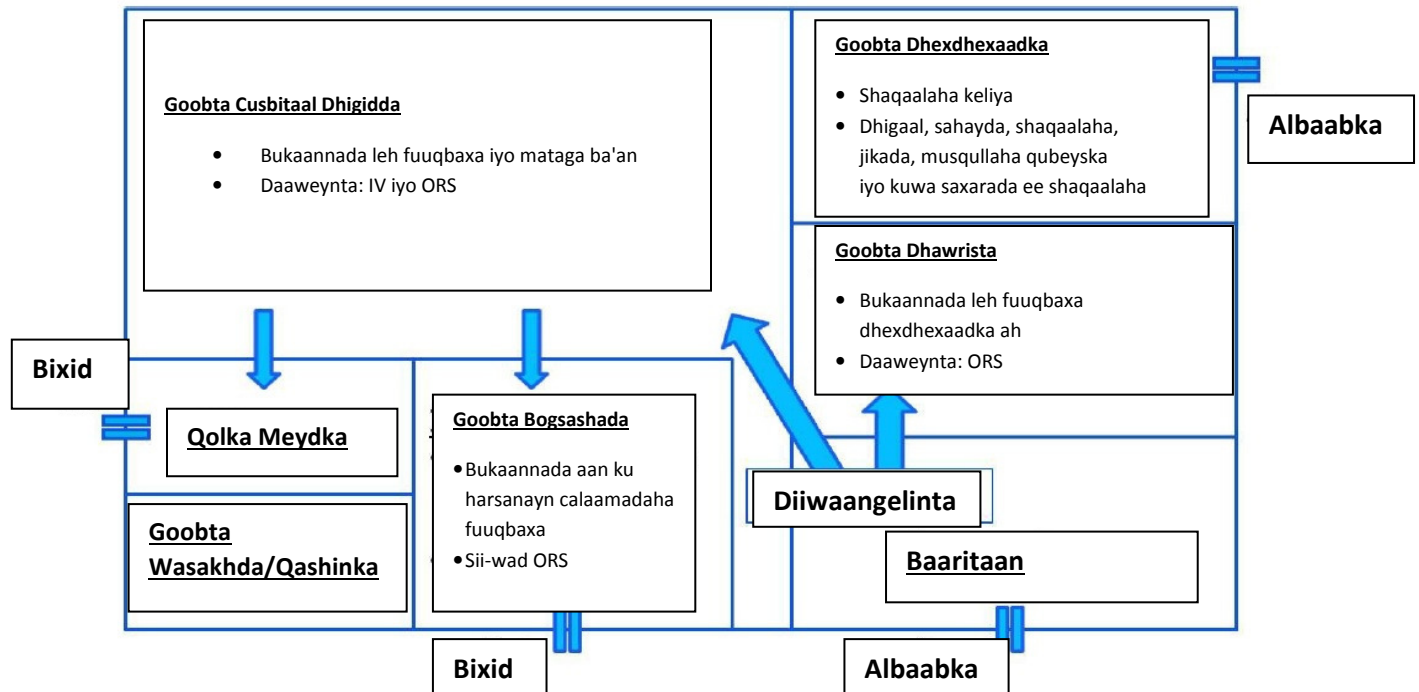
Goobta Cusbitaal Dhigidda

- Bukaannada leh fuuqbaxa iyo mataga ba'an
- Daaweynta: IV iyo ORS

Goobta Dhexdhexaadka

- Shaqaalaha keliya
- Dhigaal, sahayda, shaqaalaha, jikada, musqullaha qubeyska iyo kuwa saxarada ee shaqaalaha

Albaabka

Goobta Dhawrista

- Bukaannada leh fuuqbaxa dhexdhexaadka ah
- Daaweynta: ORS

Bixid

Qolka Meydka

Goobta Bogsashada

- Bukaannada aan ku harsanayn calaamadaha fuuqbaxa
- Sii-wad ORS

Diiwaangelinta

Goobta Wasakhda/Qashinka

Baaritaan

Bixid

Albaabka